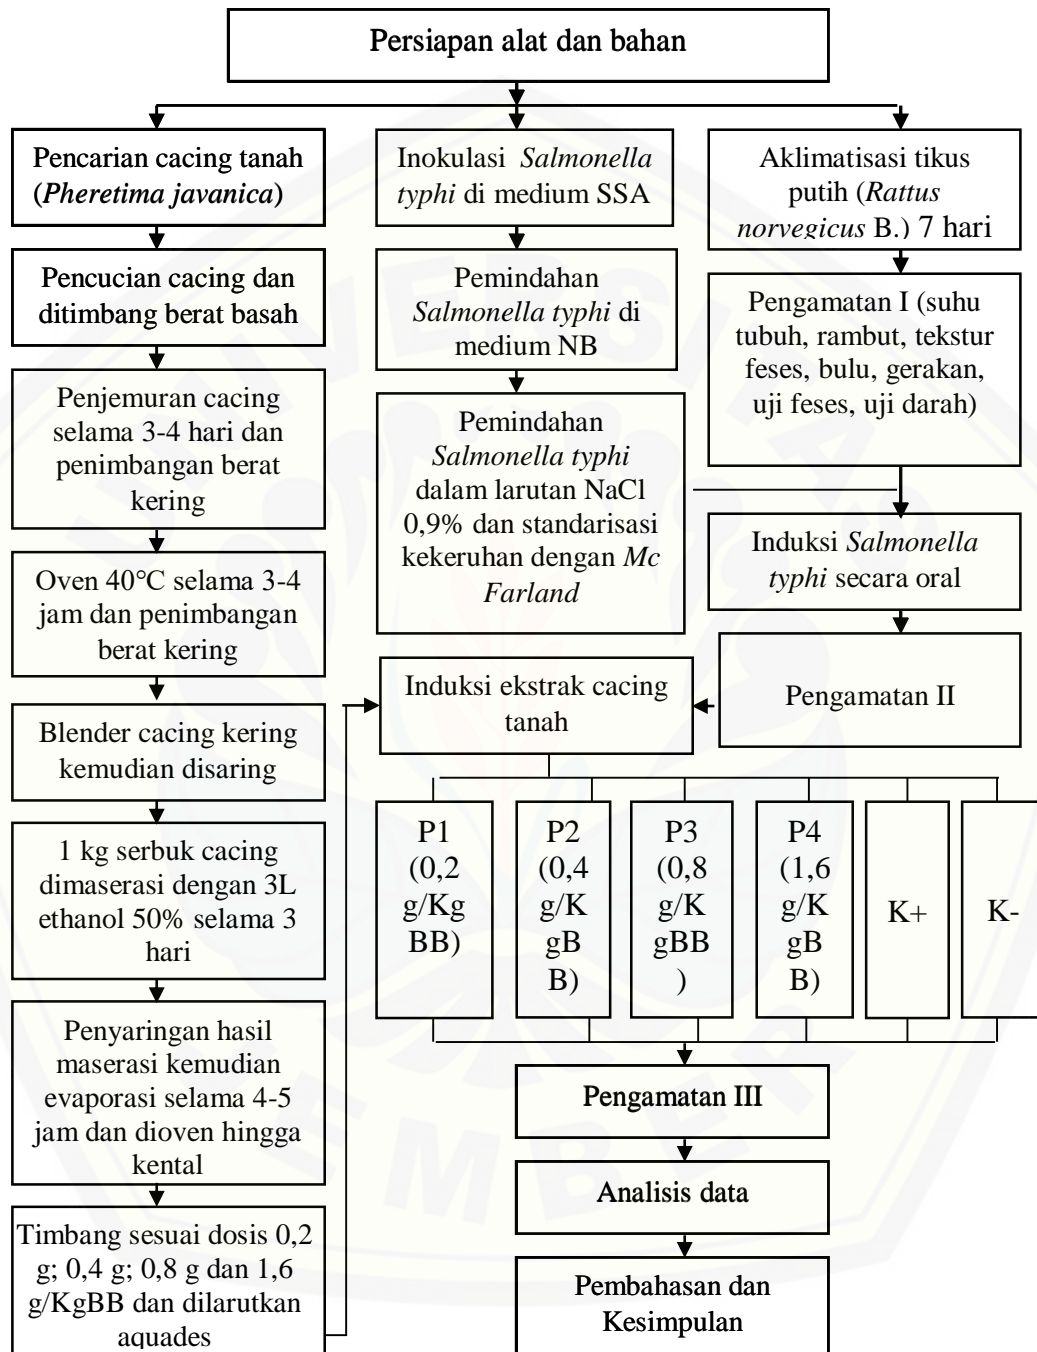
Persiapan alat dan bahan

Pencarian cacing tanah (*Pheretima javanica*)

Pencucian cacing dan ditimbang berat basah

Penjemuran cacing selama 3-4 hari dan penimbangan berat kering

Oven 40°C selama 3-4 jam dan penimbangan berat kering

Blender cacing kering kemudian disaring

1 kg serbuk cacing dimaserasi dengan 3L ethanol 50% selama 3 hari

Penyaringan hasil maserasi kemudian evaporasi selama 4-5 jam dan dioven hingga kental

Timbang sesuai dosis 0,2 g; 0,4 g; 0,8 g dan 1,6 g/KgBB dan dilarutkan aquades

Inokulasi *Salmonella typhi* di medium SSA

Pemindahan *Salmonella typhi* di medium NB

Pemindahan *Salmonella typhi* dalam larutan NaCl 0,9% dan standarisasi kekeruhan dengan *Mc Farland*

Aklimatisasi tikus putih (*Rattus norvegicus* B.) 7 hari

Pengamatan I (suhu tubuh, rambut, tekstur feses, bulu, gerakan, uji feses, uji darah)

Induksi *Salmonella typhi* secara oral

Pengamatan II

Induksi ekstrak cacing tanah

P1 (0,2 g/Kg BB)

P2 (0,4 g/K gB B)

P3 (0,8 g/K gBB )

P4 (1,6 g/K gB B)

K+

K-

Pengamatan III

Analisis data

Pembahasan dan Kesimpulan